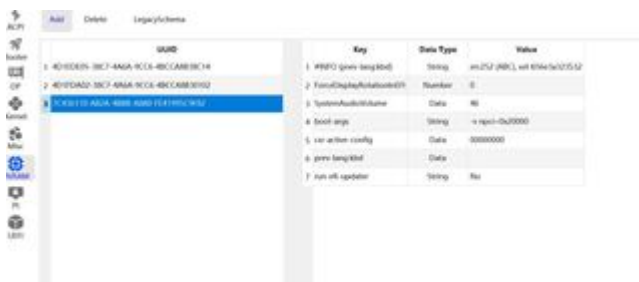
ACPI
Booter
DP
Kernel
Misc
NVRAM
PI
UEFI

Add Delete LegacySchema

| | UUID |
|---|---|
| 1 | 4D1EDE05-38C7-4A6A-9CC6-4BCCA8B38C14 |
| 2 | 4D1FDA02-38C7-4A6A-9CC6-4BCCA8B30102 |
| 3 | 7C436110-AB2A-4BBB-A880-FE41995C9F82 |

| | Key | Data Type | Value |
|---|---|---|---|
| 1 | #INFO (prev-lang:kbd) | String | en:252 (ABC), set 656e:0x323532 |
| 2 | ForceDisplayRotationInEFI | Number | 0 |
| 3 | SystemAudioVolume | Data | 46 |
| 4 | boot-args | String | -v npci=0x2000 |
| 5 | csr-active-config | Data | 00000000 |
| 6 | prev-lang:kbd | Data | |
| 7 | run-efi-updater | String | No |